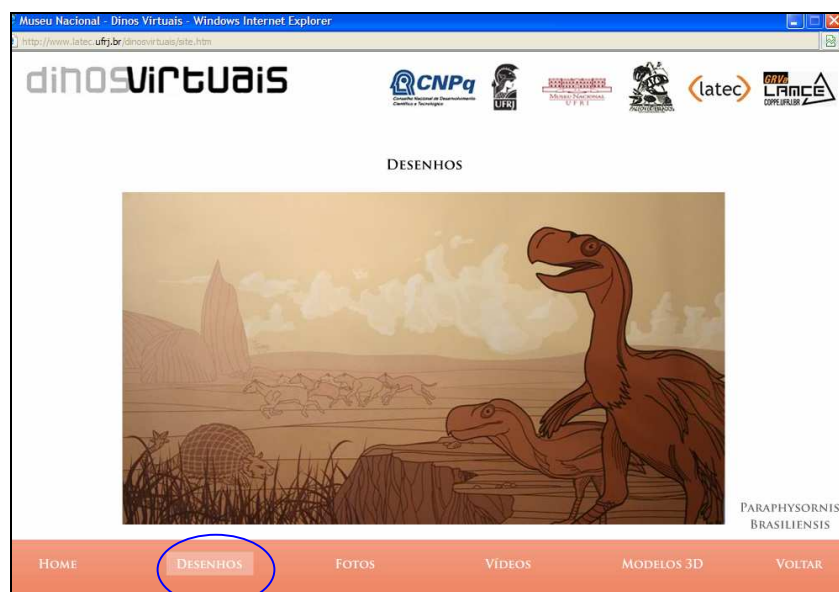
Museu Nacional - Dinos Virtuais - Windows Internet Explorer

http://www.latec.ufrj.br/dinosvirtuais/site.htm

dinosvirtuais

CNPq
Conselho Nacional de Desenvolvimento Científico e Tecnológico

UFRJ

Museu Nacional UFRJ

latec

GRVa LAMCE COPPE.UFRJ.BR

Desenhos

Paraphysornis Brasiliensis

Home Desenhos Fotos Vídeos Modelos 3D Voltar